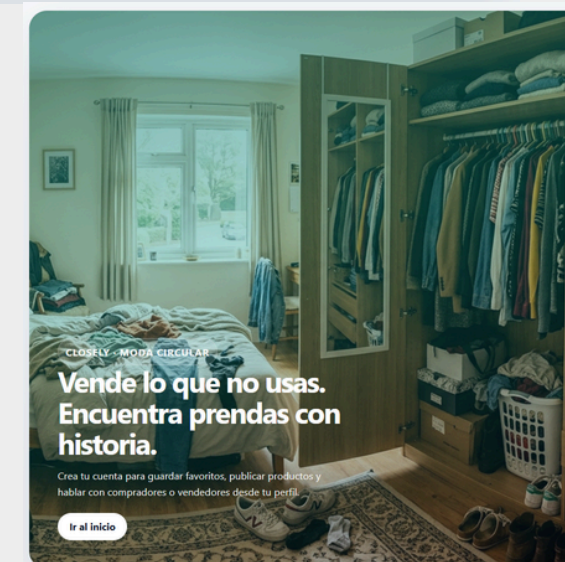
CLOSELY · MODA CIRCULAR

Vende lo que no usas. Encuentra prendas con historia.

Crea tu cuenta para guardar favoritos, publicar productos y hablar con compradores o vendedores desde tu perfil.

Ir al inicio